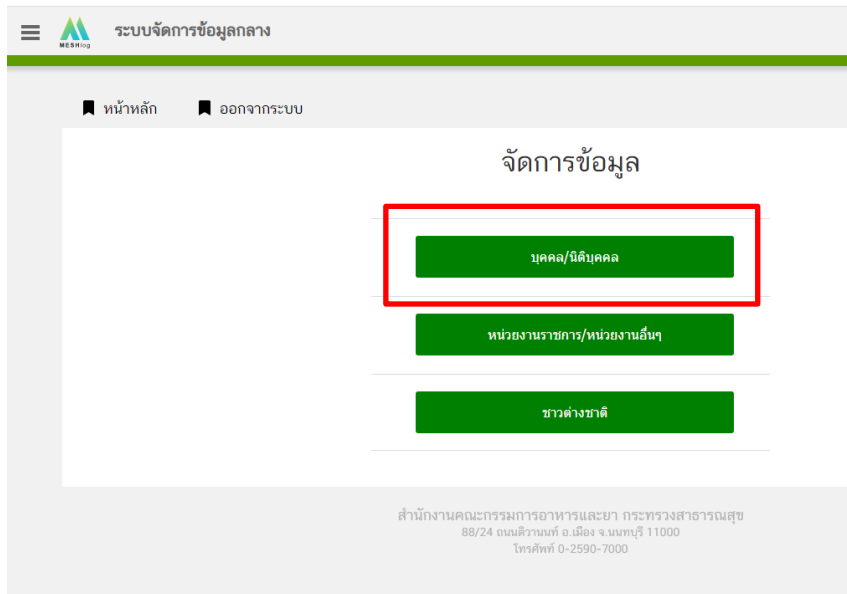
MESHlog ระบบจัดการข้อมูลกลาง

หน้าหลัก
ออกจากระบบ

จัดการข้อมูล

บุคคล/นิติบุคคล

หน่วยงานราชการ/หน่วยงานอื่นๆ

ชาวต่างชาติ

สำนักงานคณะกรรมการอาหารและยา กระทรวงสาธารณสุข
88/24 ถนนติวานนท์ อ.เมือง จ.นนทบุรี 11000
โทรศัพท์ 0-2590-7000